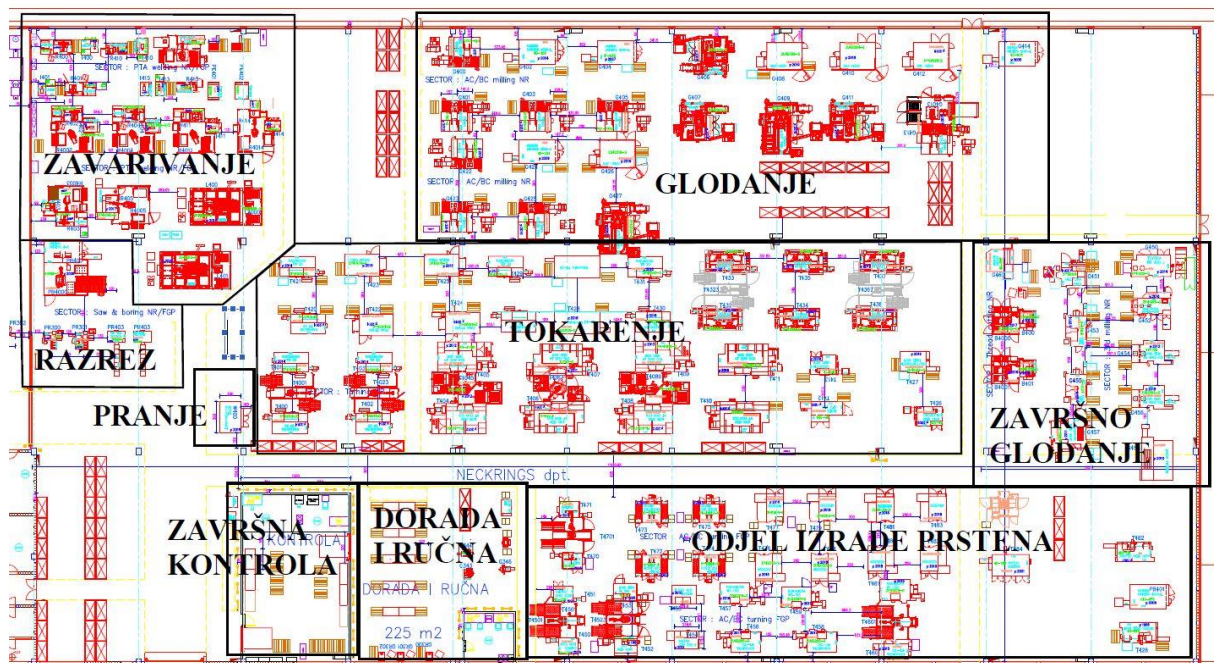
ZAVARIVANJE

GLODANJE

SECTOR : AC/BC milling NR

SECTOR : AC/BC milling NR

RAZREZ

SECTOR : Saw & boring NR/FGP

TOKARENJE

PRANJE

ZAVRŠNO GLODANJE

NECKRINGS dpt.

ZAVRŠNA KONTROLA

KONTROLA

DORADA I RUČNA

DORADA I RUČNA

225 m2

ODJEL IZRADE PRSTENA

SECTOR : AC/BC turning FGP